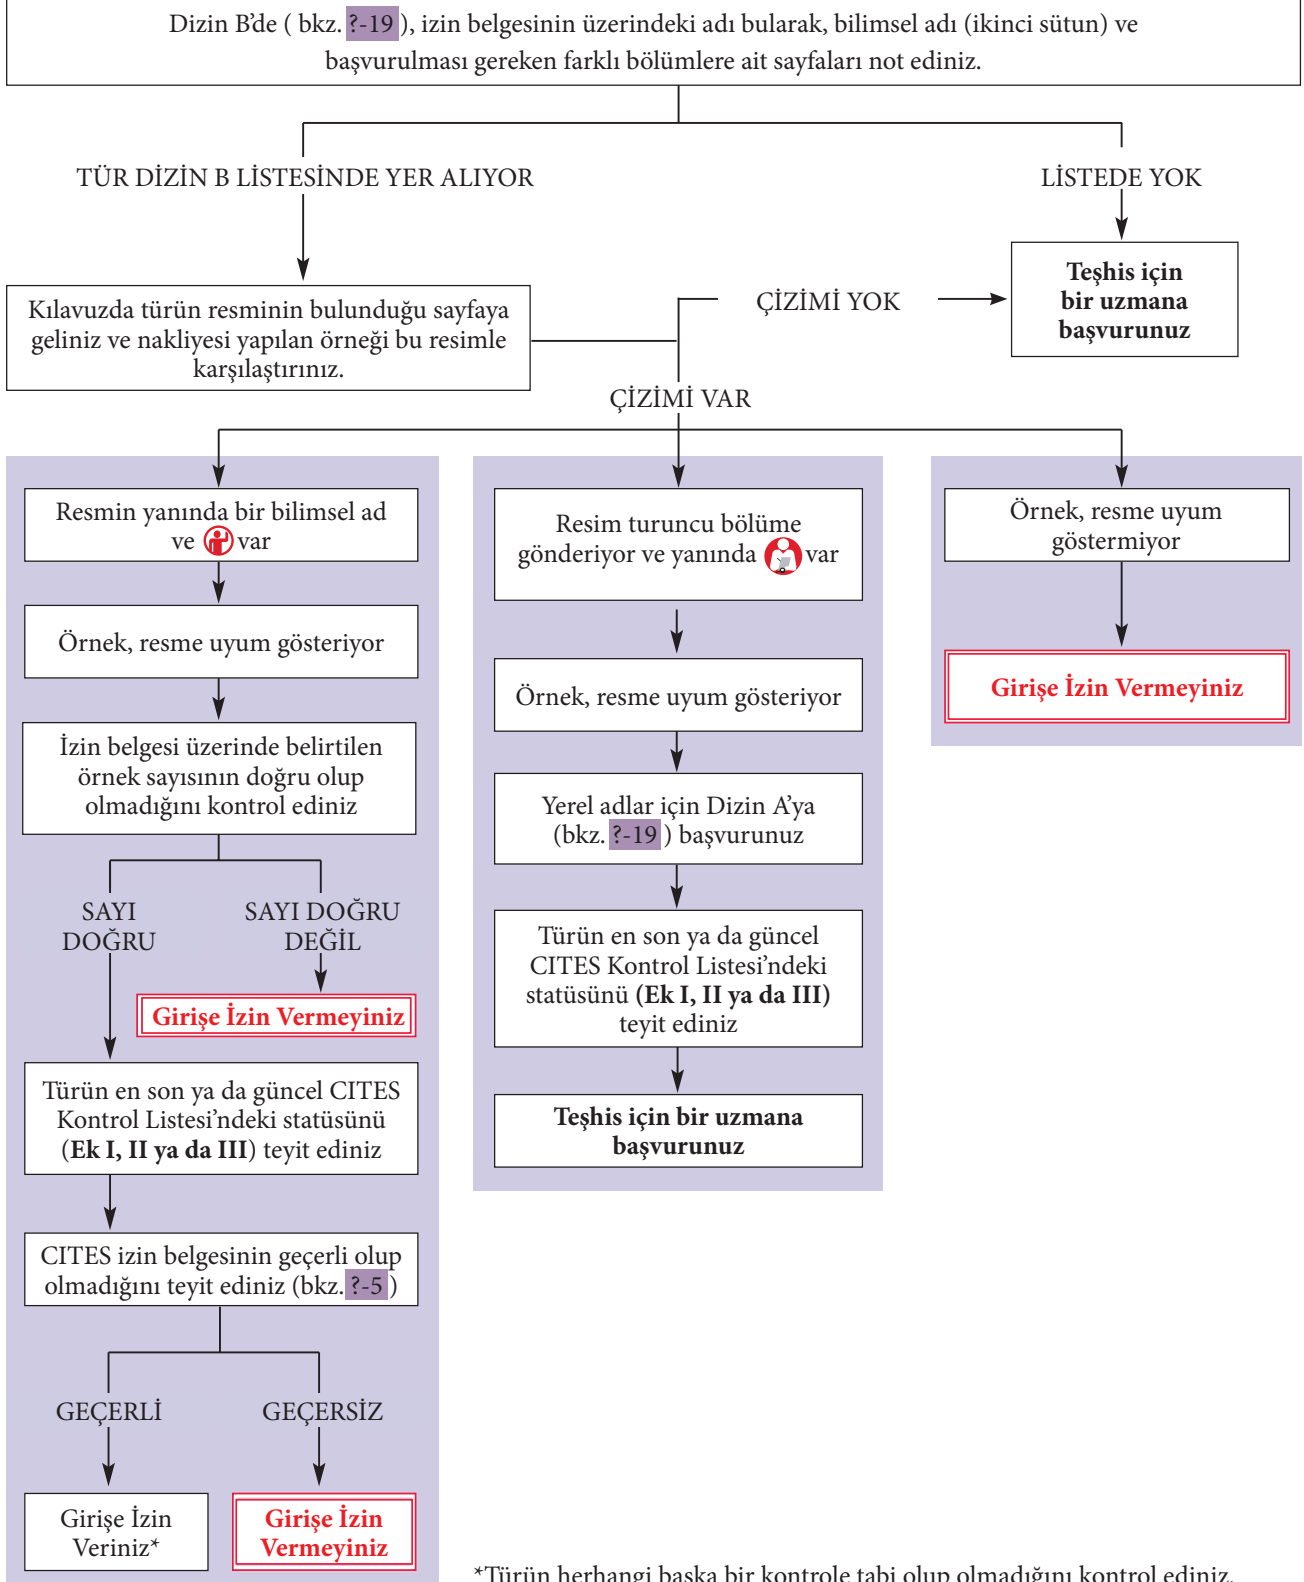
Dizin B'de ( bkz. ?-19 ), izin belgesinin üzerindeki adı bularak, bilimsel adı (ikinci sütun) ve başvurulması gereken farklı bölümlere ait sayfaları not ediniz.

TÜR DİZİN B LİSTESİNDE YER ALIYOR

LİSTEDE YOK

Kılavuzda türün resminin bulunduğu sayfaya geliniz ve nakliyesi yapılan örneği bu resimle karşılaştırınız.

ÇİZİMİ YOK

**Teşhis için bir uzmana başvurunuz**

ÇİZİMİ VAR

Resmin yanında bir bilimsel ad ve var

Örnek, resme uyum gösteriyor

İzin belgesi üzerinde belirtilen örnek sayısının doğru olup olmadığını kontrol ediniz

SAYI DOĞRU

SAYI DOĞRU DEĞİL

**Girişe İzin Vermeyiniz**

Türün en son ya da güncel CITES Kontrol Listesi'ndeki statüsünü (**Ek I, II ya da III**) teyit ediniz

CITES izin belgesinin geçerli olup olmadığını teyit ediniz (bkz. ?-5 )

GEÇERLİ

GEÇERSİZ

Girişe İzin Veriniz*

**Girişe İzin Vermeyiniz**

Resim turuncu bölüme gönderiyor ve yanında var

Örnek, resme uyum gösteriyor

Yerel adlar için Dizin A'ya (bkz. ?-19 ) başvurunuz

Türün en son ya da güncel CITES Kontrol Listesi'ndeki statüsünü **(Ek I, II ya da III)** teyit ediniz

**Teşhis için bir uzmana başvurunuz**

Örnek, resme uyum göstermiyor

**Girişe İzin Vermeyiniz**

*Türün herhangi başka bir kontrole tabi olup olmadığını kontrol ediniz.